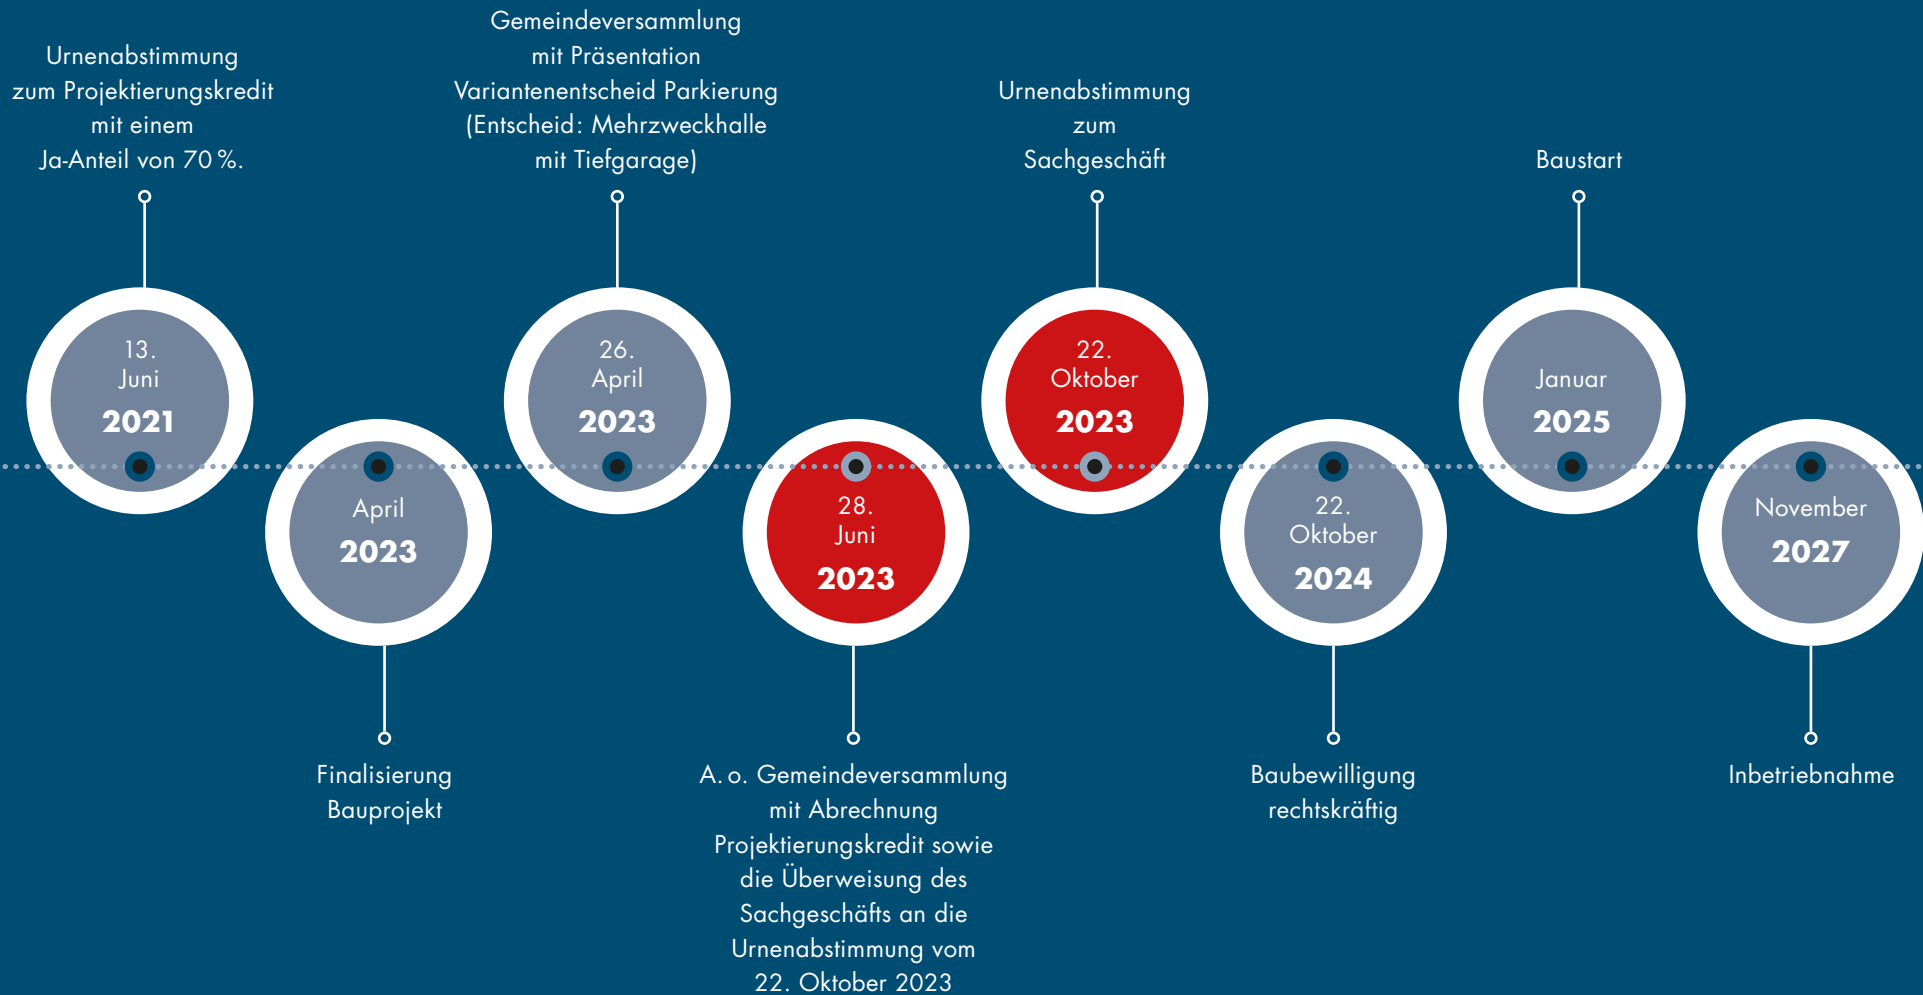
Urnenabstimmung zum Projektierungskredit mit einem Ja-Anteil von 70 %.

13. Juni 2021

April 2023

Finalisierung Bauprojekt

Gemeindeversammlung mit Präsentation Variantenentscheid Parkierung (Entscheid: Mehrzweckhalle mit Tiefgarage)

26. April 2023

28. Juni 2023

A. o. Gemeindeversammlung mit Abrechnung Projektierungskredit sowie die Überweisung des Sachgeschäfts an die Urnenabstimmung vom 22. Oktober 2023

Urnenabstimmung zum Sachgeschäft

22. Oktober 2023

22. Oktober 2024

Baubewilligung rechtskräftig

Baustart

Januar 2025

November 2027

Inbetriebnahme